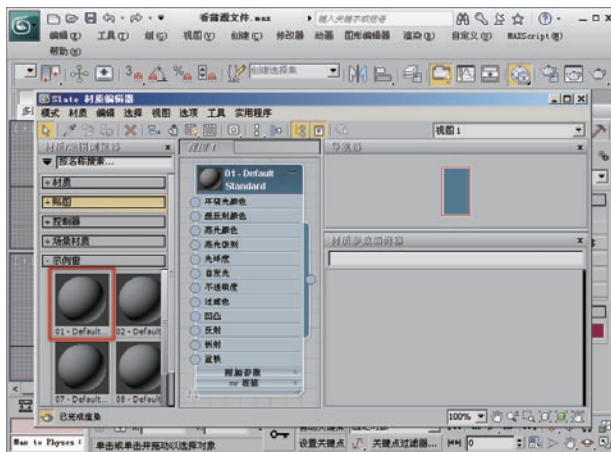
香蕉酒文件.max
键入关键字或短语
编辑(E) 工具(T) 组(G) 视图(V) 创建(C) 修改器 动画 图形编辑器 渲染(R) 自定义(U) MAXScript(M)
帮助(H)
创建选择集
Slate 材质编辑器
模式 材质 编辑 选择 视图 选项 工具 实用程序
视图1
材质/贴图浏览器
按名称搜索...
+ 材质
+ 贴图
+ 控制器
+ 场景材质
- 示例窗
01 - Default
02 - Default
07 - Default
08 - Default
视图1
导航器
01 - Default
Standard
环境光颜色
漫反射颜色
高光颜色
高光级别
光泽度
自发光
不透明度
过滤色
凹凸
反射
折射
置换
附加参数
贴图
材质参数编辑器
已完成渲染
100%
Max to Physcs C
单击或单击并拖动以选择对象
设置关键点
关键点过滤器...
0